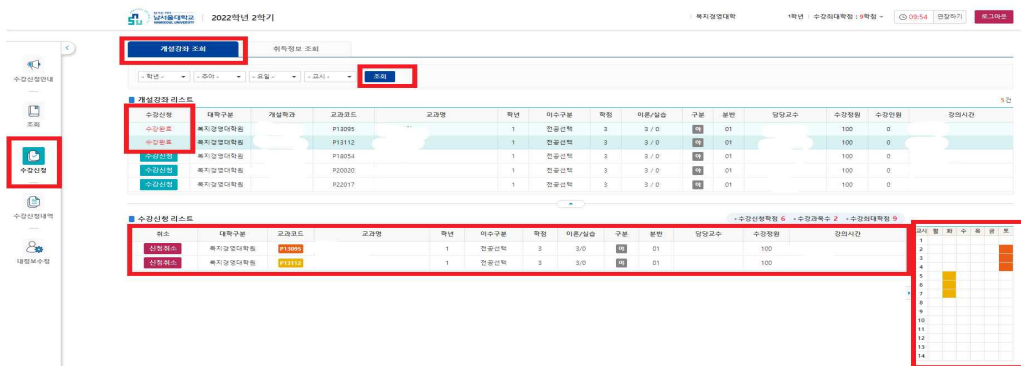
남서울대학교 NAMSEOUL UNIVERSITY | 2022학년 2학기

복지경영대학 1학년 | 수강최대학점 : 9학점 09:54 연장하기 로그아웃

수강신청안내

조회

수강신청

수강신청내역

대행보수정

개설강좌 조회 | 취득정보 조회

- 학년 - | - 주야 - | - 요일 - | - 교시 - | 조회

개설강좌 리스트 5건

| 수강신청 | 대학구분 | 개설학과 | 교과코드 | 교과명 | 학년 | 이수구분 | 학점 | 이론/실습 | 구분 | 분반 | 담당교수 | 수강정원 | 수강인원 | 강의시간 |
|---|---|---|---|---|---|---|---|---|---|---|---|---|---|---|
| 수강완료 | 복지경영대학원 | | P13095 | | 1 | 전공선택 | 3 | 3 / 0 | 야 | 01 | | 100 | 0 | |
| 수강완료 | 복지경영대학원 | | P13112 | | 1 | 전공선택 | 3 | 3 / 0 | 야 | 01 | | 100 | 0 | |
| 수강신청 | 복지경영대학원 | | P18054 | | 1 | 전공선택 | 3 | 3 / 0 | 야 | 01 | | 100 | 0 | |
| 수강신청 | 복지경영대학원 | | P20020 | | 1 | 전공선택 | 3 | 3 / 0 | 야 | 01 | | 100 | 0 | |
| 수강신청 | 복지경영대학원 | | P22017 | | 1 | 전공선택 | 3 | 3 / 0 | 야 | 01 | | 100 | 0 | |

수강신청 리스트 • 수강신청학점 6 • 수강과목수 2 • 수강최대학점 9

| 취소 | 대학구분 | 교과코드 | 교과명 | 학년 | 이수구분 | 학점 | 이론/실습 | 구분 | 분반 | 담당교수 | 수강정원 | 강의시간 |
|---|---|---|---|---|---|---|---|---|---|---|---|---|
| 신청취소 | 복지경영대학원 | P13095 | | 1 | 전공선택 | 3 | 3/0 | 야 | 01 | | 100 | |
| 신청취소 | 복지경영대학원 | P13112 | | 1 | 전공선택 | 3 | 3/0 | 야 | 01 | | 100 | |

| 교시 | 월 | 화 | 수 | 목 | 금 | 토 |
|---|---|---|---|---|---|---|
| 1 | | | | | | |
| 2 | | | | | | |
| 3 | | | | | | |
| 4 | | | | | | |
| 5 | | | | | | |
| 6 | | | | | | |
| 7 | | | | | | |
| 8 | | | | | | |
| 9 | | | | | | |
| 10 | | | | | | |
| 11 | | | | | | |
| 12 | | | | | | |
| 13 | | | | | | |
| 14 | | | | | | |